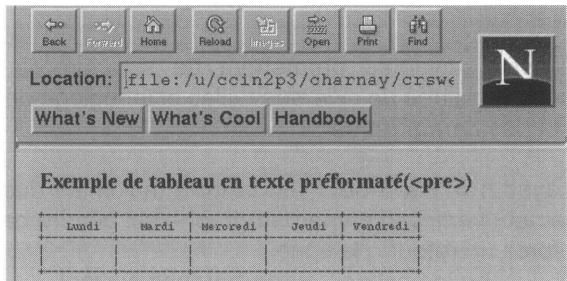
Back Forward Home Reload Images Open Print Find

Location: file:/u/ccin2p3/charnay/crsw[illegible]

What's New What's Cool Handbook

Exemple de tableau en texte préformaté(<pre>)

| Lundi | Mardi | Mercredi | Jeudi | Vendredi |
|---|---|---|---|---|
| | | | | |